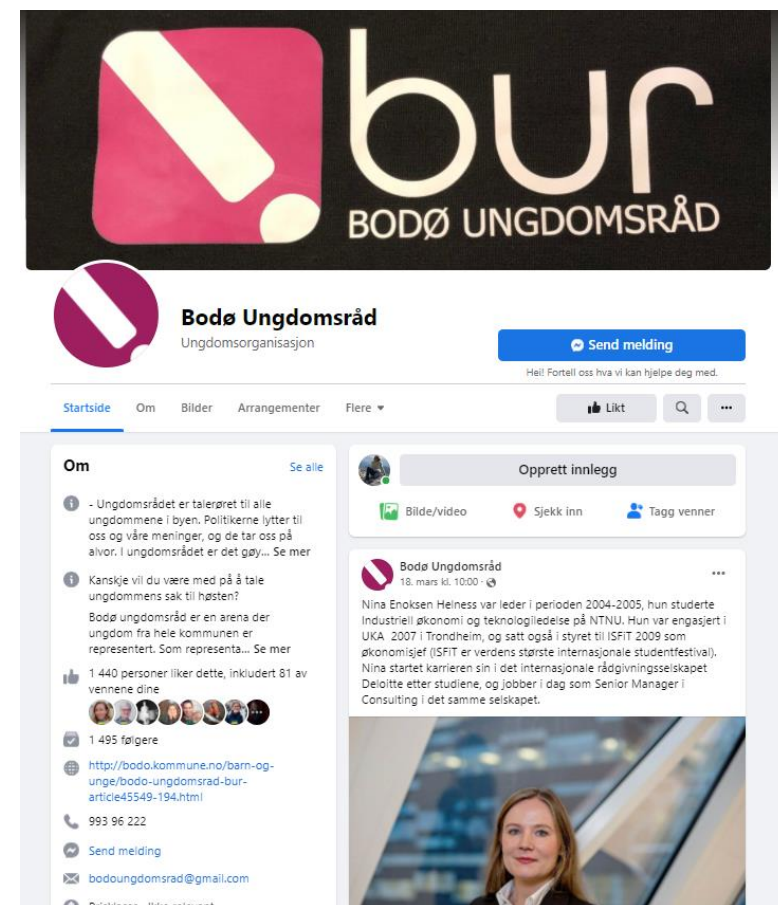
bur
BODØ UNGDOMSRÅD

Bodø Ungdomsråd
Ungdomsorganisasjon

Send melding
Hei! Fortell oss hva vi kan hjelpe deg med.

Startside Om Bilder Arrangementer Flere

Likt

Om
Se alle

- Ungdomsrådet er talerøret til alle ungdommene i byen. Politikerne lytter til oss og våre meninger, og de tar oss på alvor. I ungdomsrådet er det gøy... Se mer

Kanskje vil du være med på å tale ungdommens sak til høsten?
Bodø ungdomsråd er en arena der ungdom fra hele kommunen er representert. Som representa... Se mer

1 440 personer liker dette, inkludert 81 av vennene dine

1 495 følgere

http://bodo.kommune.no/barn-og-unge/bodo-ungdomsrad-bur-article45549-194.html

993 96 222

Send melding

bodoungdomsrad@gmail.com

Opprett innlegg

Bilde/video Sjekk inn Tagg venner

Bodø Ungdomsråd
18. mars kl. 10:00 ·

Nina Enoksen Helness var leder i perioden 2004-2005, hun studerte Industriell økonomi og teknologiledelse på NTNU. Hun var engasjert i UKA 2007 i Trondheim, og satt også i styret til ISFiT 2009 som økonomisjef (ISFiT er verdens største internasjonale studentfestival). Nina startet karrieren sin i det internasjonale rådgivningsselskapet Deloitte etter studiene, og jobber i dag som Senior Manager i Consulting i det samme selskapet.